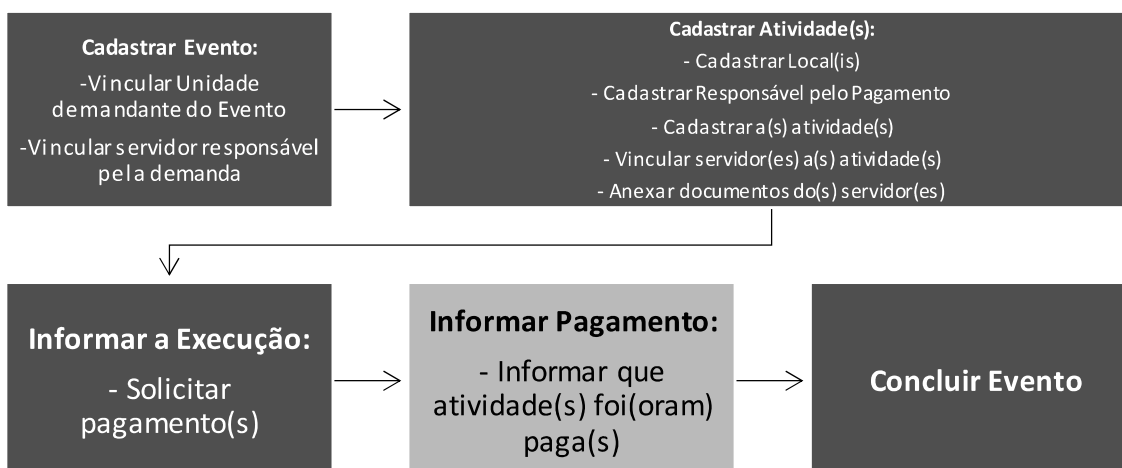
Cadastrar Evento:
-Vincular Unidade demandante do Evento
-Vincular servidor responsável pela demanda

Cadastrar Atividade(s):
- Cadastrar Local(is)
- Cadastrar Responsável pelo Pagamento
- Cadastrar a(s) atividade(s)
- Vincular servidor(es) a(s) atividade(s)
- Anexar documentos do(s) servidor(es)

Informar a Execução:
- Solicitar pagamento(s)

Informar Pagamento:
- Informar que atividade(s) foi(oram) paga(s)

Concluir Evento